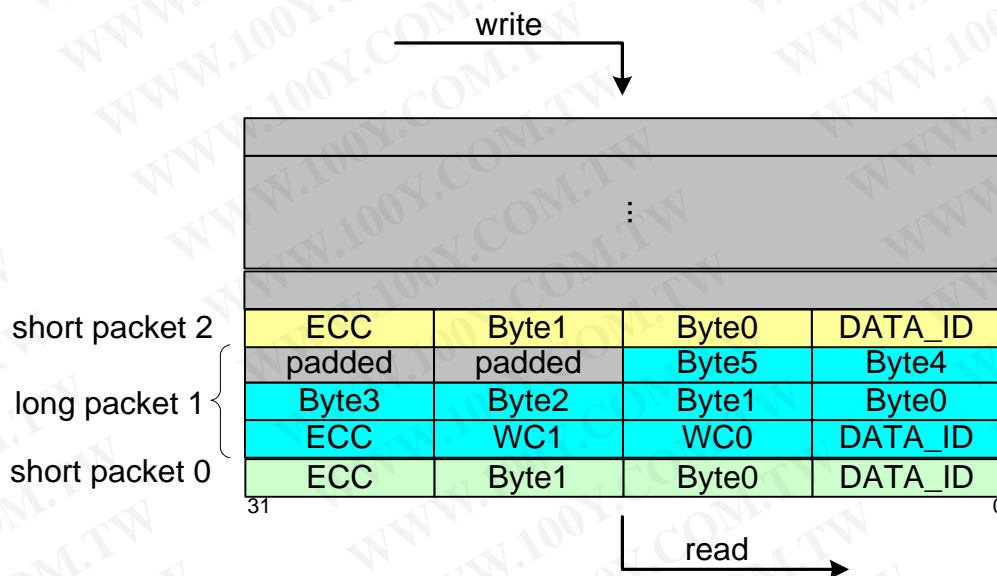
write

⋮

| | | | |
|---|---|---|---|
| short packet 2 | ECC | Byte1 | Byte0 | DATA_ID |
| long packet 1 | padded | padded | Byte5 | Byte4 |
| | Byte3 | Byte2 | Byte1 | Byte0 |
| | ECC | WC1 | WC0 | DATA_ID |
| short packet 0 | ECC | Byte1 | Byte0 | DATA_ID |

31 0

read

WWW.100Y.COM.TW